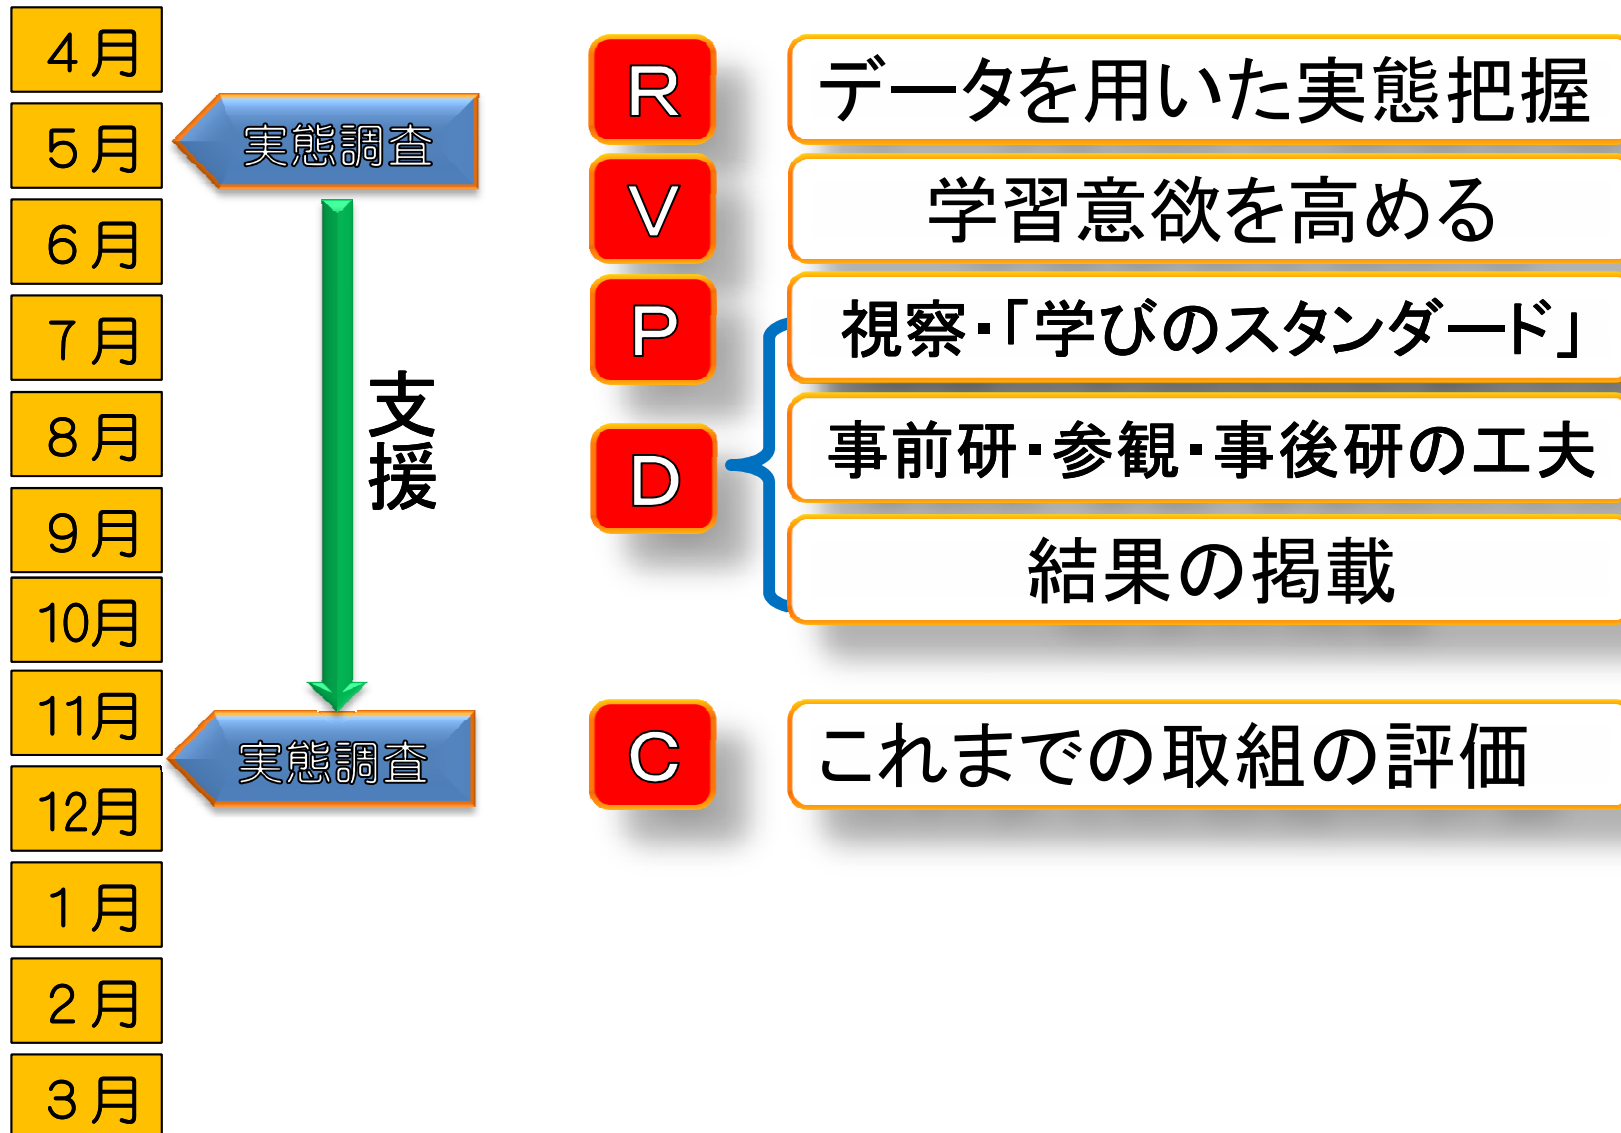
4月
5月
6月
7月
8月
9月
10月
11月
12月
1月
2月
3月

実態調査

支援

実態調査

R
データを用いた実態把握

V
学習意欲を高める

P
視察・「学びのスタンダード」

D
事前研・参観・事後研の工夫

結果の掲載

C
これまでの取組の評価